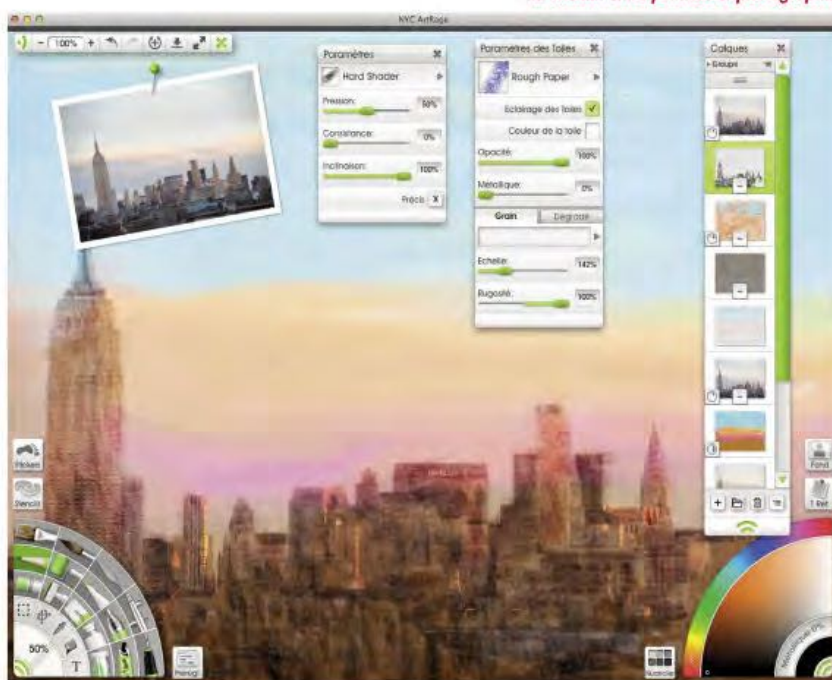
NYC ArtRage

100%

Paramètres
Hard Shader
Pression: 50%
Consistance: 0%
Inclinaison: 100%
Précis X

Paramètres des Toiles
Rough Paper
Éclairage des toiles
Couleur de la toile
Opacité: 100%
Métallique: 0%
Grain
Dégradé
Échelle: 142%
Rugosité: 100%

Calques
Groupe

Picker
Stencil
50%
T
Fond
Nuancier
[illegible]